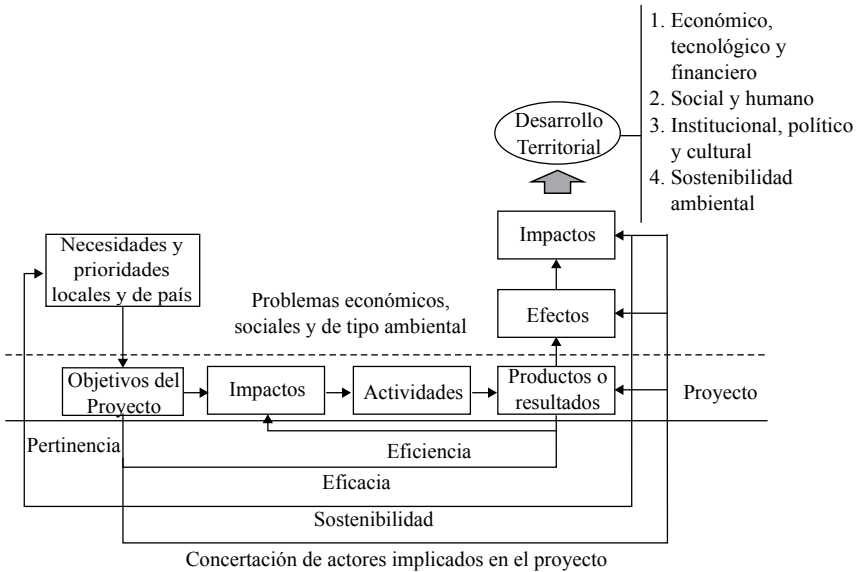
1. Económico, tecnológico y financiero
2. Social y humano
3. Institucional, político y cultural
4. Sostenibilidad ambiental

Desarrollo Territorial

Impactos

Necesidades y prioridades locales y de país

Problemas económicos, sociales y de tipo ambiental

Efectos

Objetivos del Proyecto

Impactos

Actividades

Productos o resultados

Proyecto

Pertinencia

Eficiencia

Eficacia

Sostenibilidad

Concertación de actores implicados en el proyecto